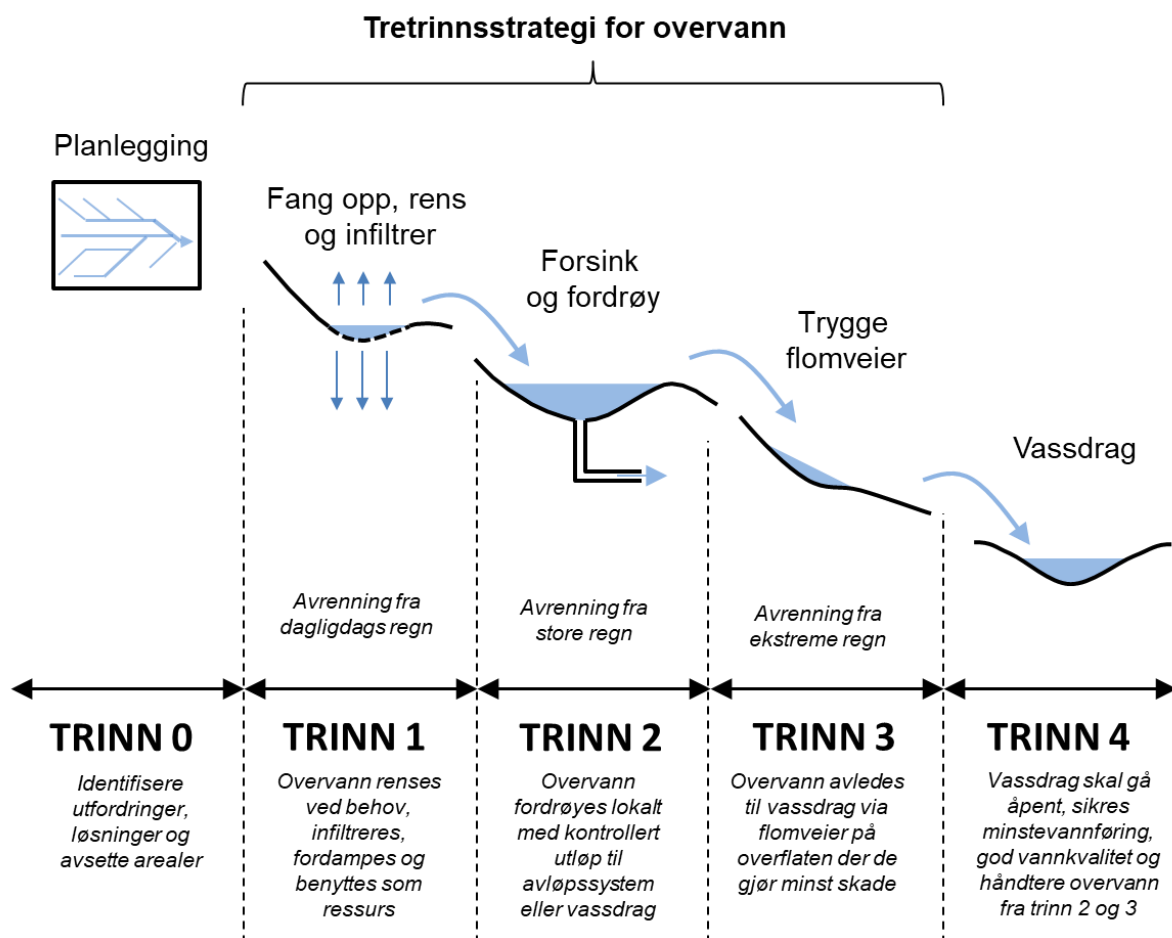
Tretrinnsstrategi for overvann

Planlegging

Fang opp, rens og infiltrer

Forsink og fordrøy

Trygge flomveier

Vassdrag

Avrenning fra dagligdags regn

Avrenning fra store regn

Avrenning fra ekstreme regn

TRINN 0

Identifisere utfordringer, løsninger og avsette arealer

TRINN 1

Overvann renses ved behov, infiltreres, fordampes og benyttes som ressurs

TRINN 2

Overvann fordrøyes lokalt med kontrollert utløp til avløpssystem eller vassdrag

TRINN 3

Overvann avledes til vassdrag via flomveier på overflaten der de gjør minst skade

TRINN 4

Vassdrag skal gå åpent, sikres minstevannføring, god vannkvalitet og håndtere overvann fra trinn 2 og 3